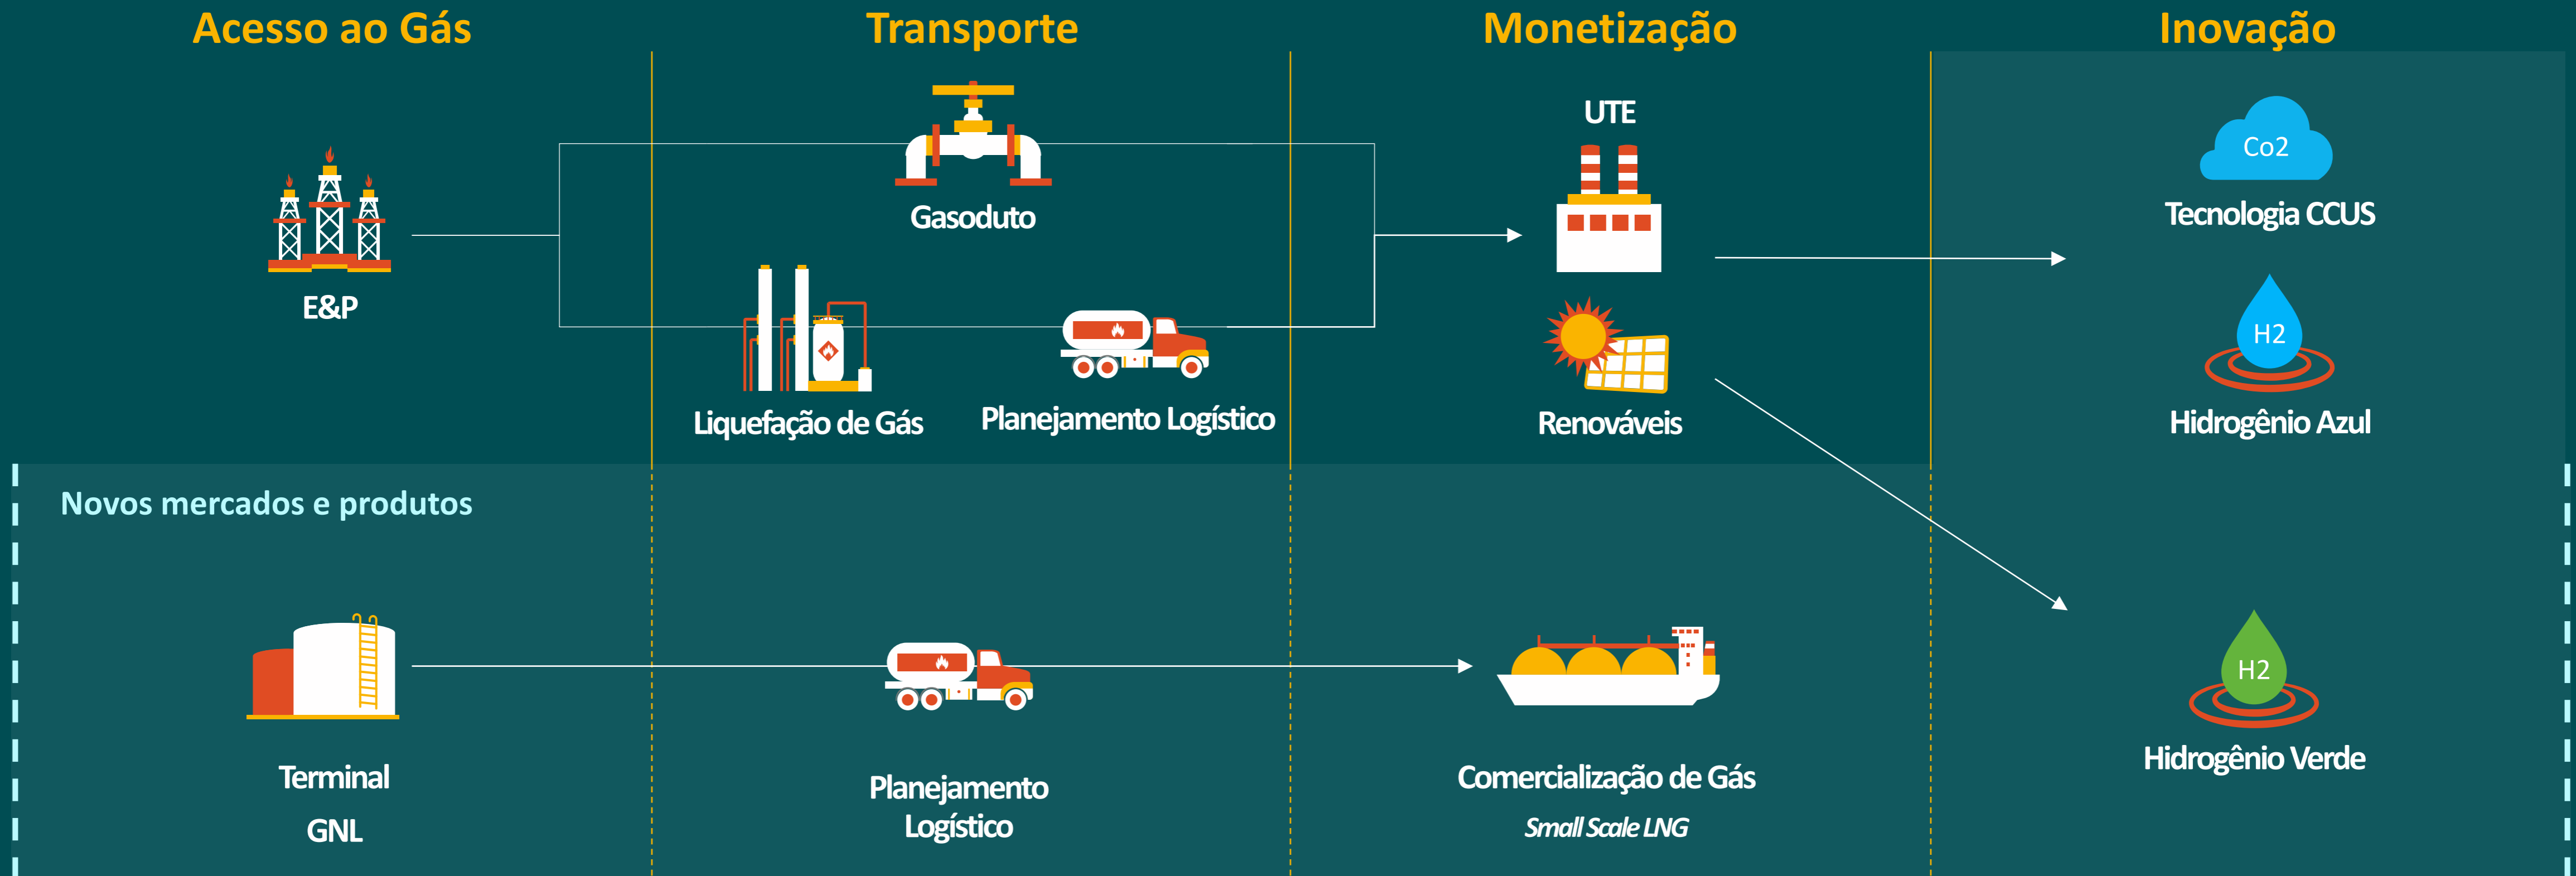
Acesso ao Gás

Transporte

Monetização

Inovação

E&P

Gasoduto

Liquefação de Gás

Planejamento Logístico

UTE

Renováveis

Co2

Tecnologia CCUS

H2

Hidrogênio Azul

Novos mercados e produtos

Terminal GNL

Planejamento Logístico

Comercialização de Gás

Small Scale LNG

H2

Hidrogênio Verde